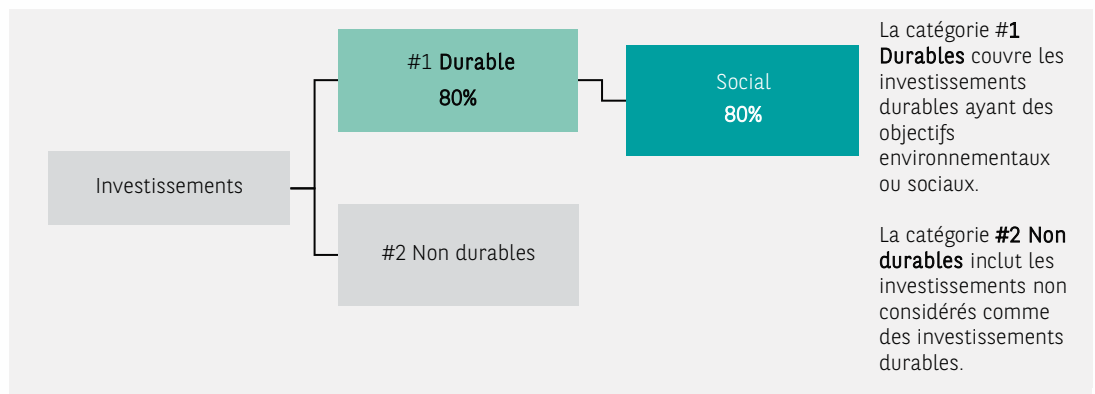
Investissements

#1 Durable
80%

Social
80%

#2 Non durables

La catégorie #1 Durables couvre les investissements durables ayant des objectifs environnementaux ou sociaux.

La catégorie #2 Non durables inclut les investissements non considérés comme des investissements durables.